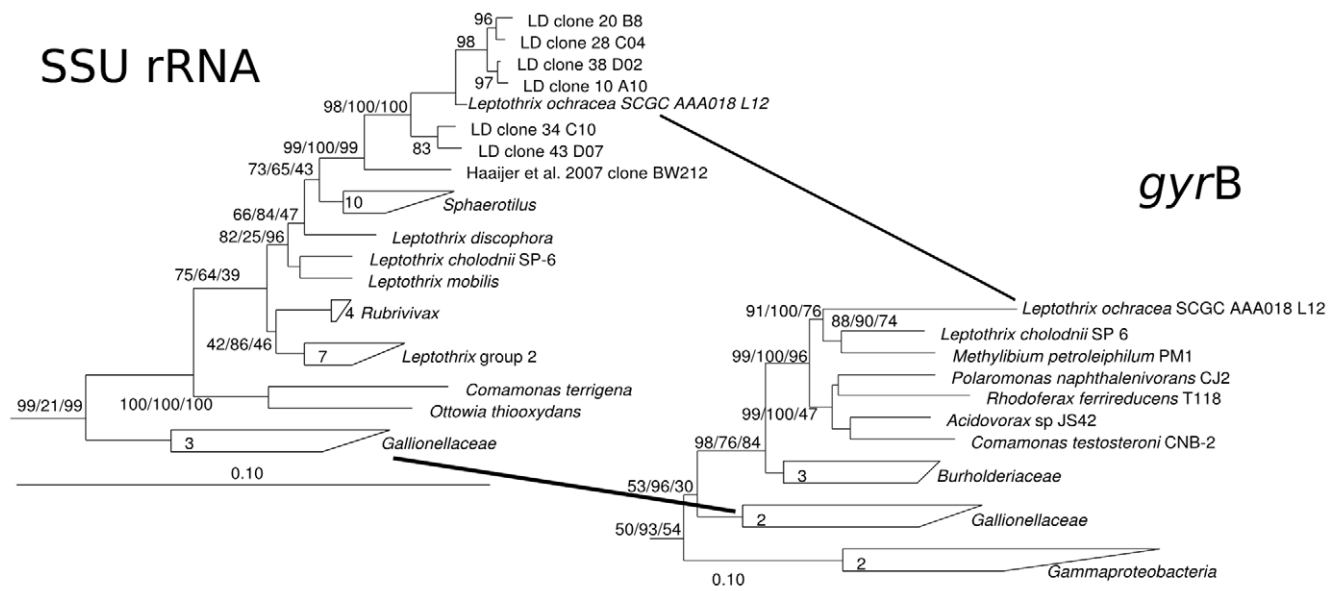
SSU rRNA

96 LD clone 20 B8
98 LD clone 28 C04
LD clone 38 D02
97 LD clone 10 A10
98/100/100 Leptothrix ochracea SCGC AAA018 L12
LD clone 34 C10
83 LD clone 43 D07
99/100/99
Haaijer et al. 2007 clone BW212
73/65/43
10 Sphaerotilus
66/84/47
Leptothrix discophora
82/25/96
Leptothrix cholodnii SP-6
Leptothrix mobilis
75/64/39
4 Rubrivivax
42/86/46
7 Leptothrix group 2
Comamonas terrigena
99/21/99
100/100/100 Ottowia thiooxydans
3 Gallionellaceae
0.10

gyrB

91/100/76 Leptothrix ochracea SCGC AAA018 L12
88/90/74 Leptothrix cholodnii SP 6
Methylibium petroleiphilum PM1
99/100/96
Polaromonas naphthalenivorans CJ2
Rhodoferax ferrireducens T118
99/100/47
Acidovorax sp JS42
Comamonas testosteroni CNB-2
98/76/84
3 Burholderiaceae
53/96/30
2 Gallionellaceae
50/93/54
2 Gammaproteobacteria
0.10